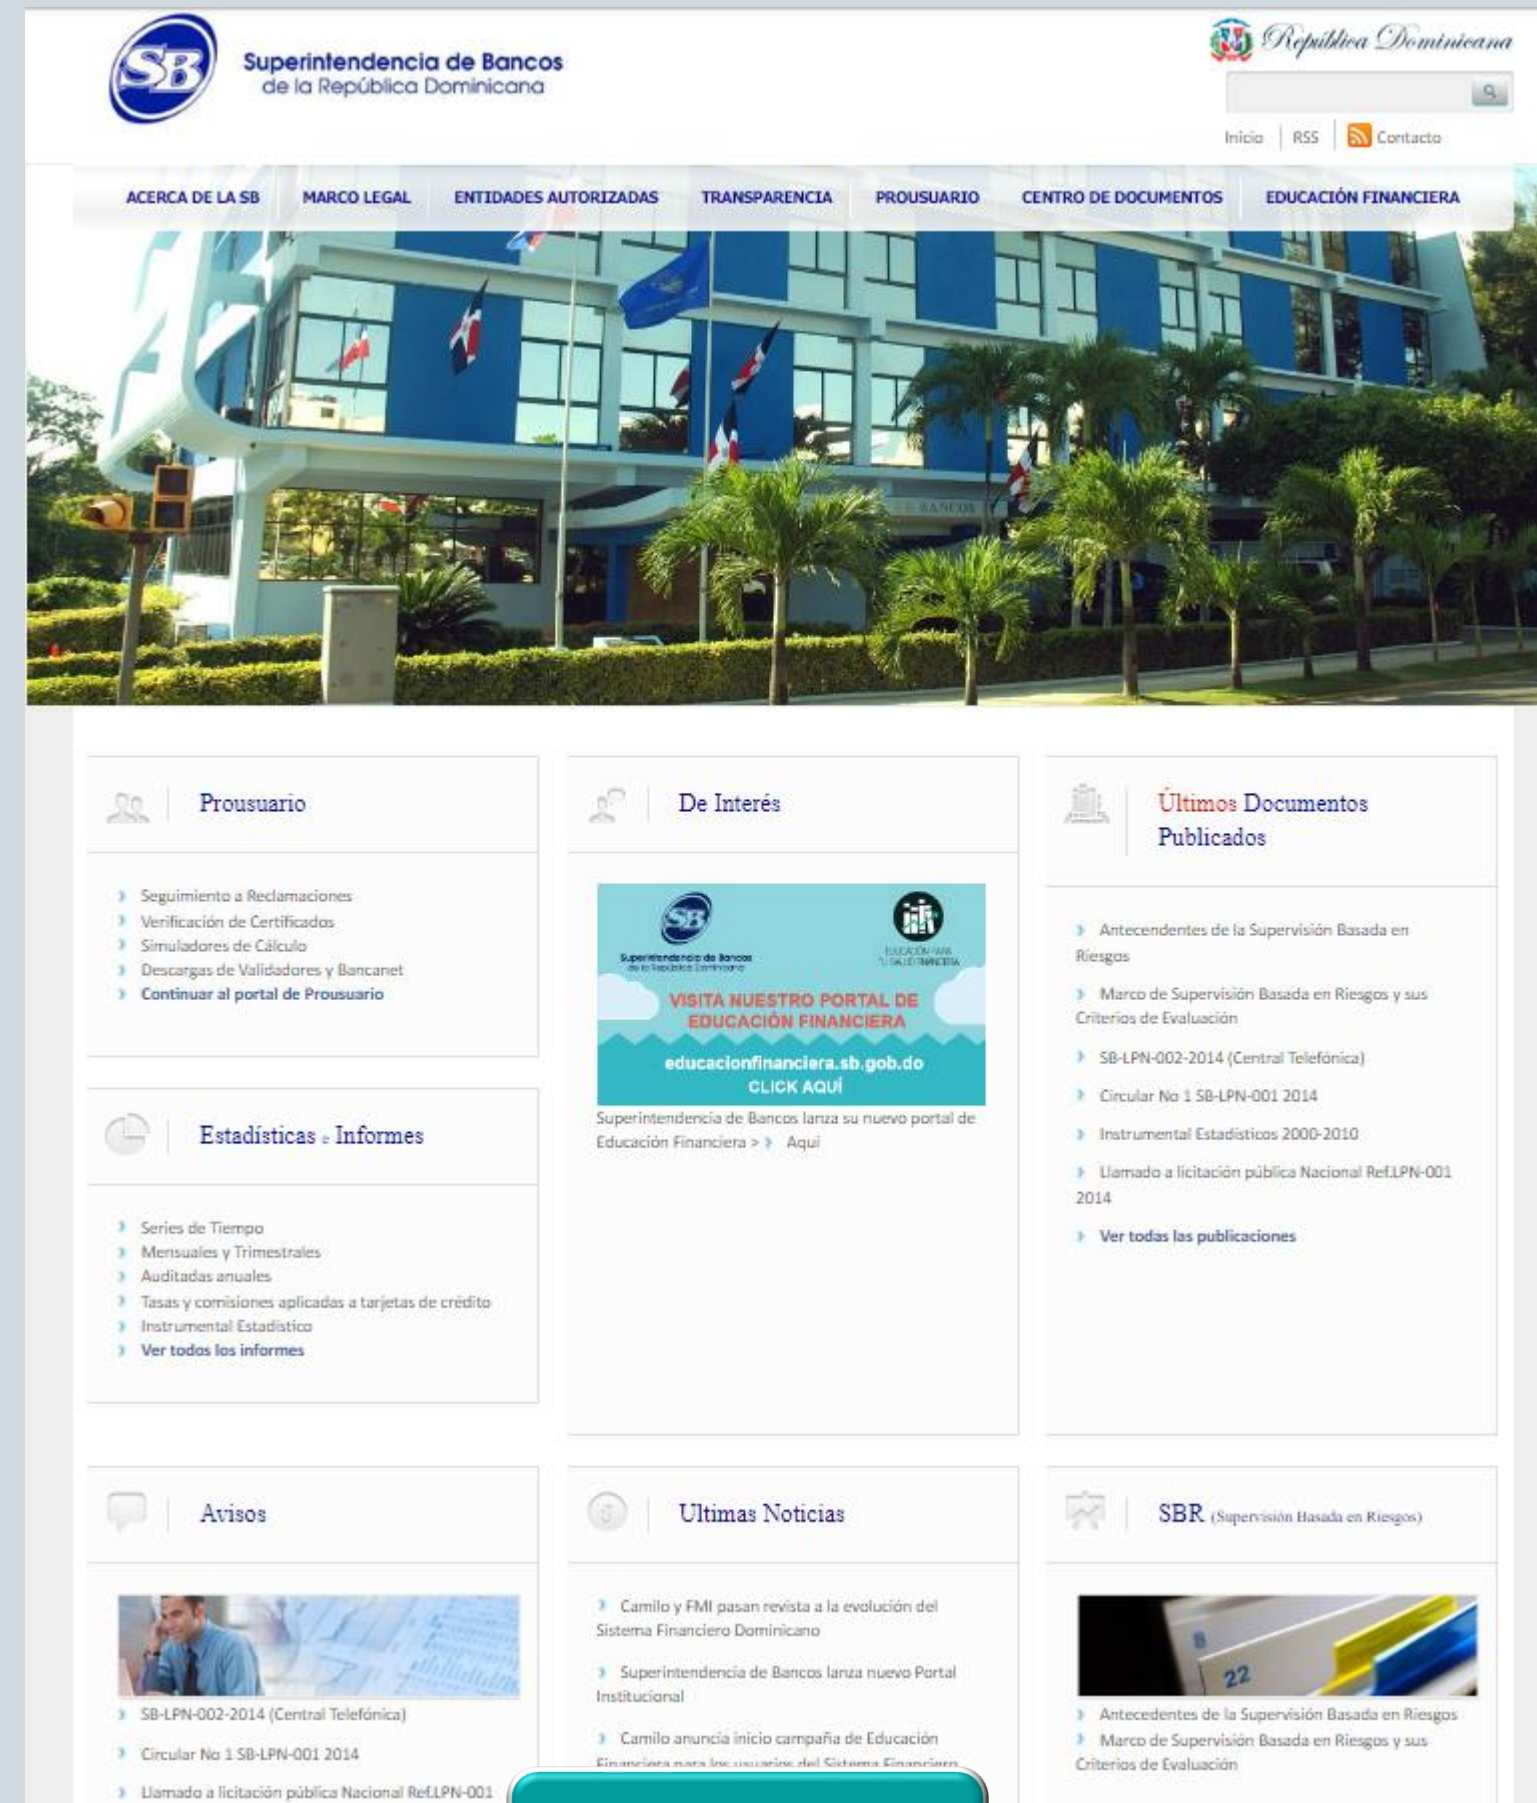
SB Superintendencia de Bancos de la República Dominicana

República Dominicana

Inicio | RSS | Contacto

ACERCA DE LA SB | MARCO LEGAL | ENTIDADES AUTORIZADAS | TRANSPARENCIA | PROUSUARIO | CENTRO DE DOCUMENTOS | EDUCACIÓN FINANCIERA

Prousuario

Seguimiento a Reclamaciones
Verificación de Certificados
Simuladores de Cálculo
Descargas de Validadores y Bancanet
Continuar al portal de Prousuario

Estadísticas e Informes

Series de Tiempo
Mensuales y Trimestrales
Auditadas anuales
Tasas y comisiones aplicadas a tarjetas de crédito
Instrumental Estadístico
Ver todos los informes

De Interés

SB Superintendencia de Bancos de la República Dominicana
EDUCACIÓN PARA TU SALUD FINANCIERA
VISITA NUESTRO PORTAL DE EDUCACIÓN FINANCIERA
educacionfinanciera.sb.gob.do
CLICK AQUÍ

Superintendencia de Bancos lanza su nuevo portal de Educación Financiera > Aqui

Últimos Documentos Publicados

Antecendentes de la Supervisión Basada en Riesgos
Marco de Supervisión Basada en Riesgos y sus Criterios de Evaluación
SB-LPN-002-2014 (Central Telefónica)
Circular No 1 SB-LPN-001 2014
Instrumental Estadísticos 2000-2010
Llamado a licitación pública Nacional Ref.LPN-001 2014
Ver todas las publicaciones

Avisos

SB-LPN-002-2014 (Central Telefónica)
Circular No 1 SB-LPN-001 2014
Llamado a licitación pública Nacional Ref.LPN-001

Ultimas Noticias

Camilo y FMI pasan revista a la evolución del Sistema Financiero Dominicano
Superintendencia de Bancos lanza nuevo Portal Institucional
Camilo anuncia inicio campaña de Educación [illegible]

SBR (Supervisión Basada en Riesgos)

22

Antecedentes de la Supervisión Basada en Riesgos
Marco de Supervisión Basada en Riesgos y sus Criterios de Evaluación